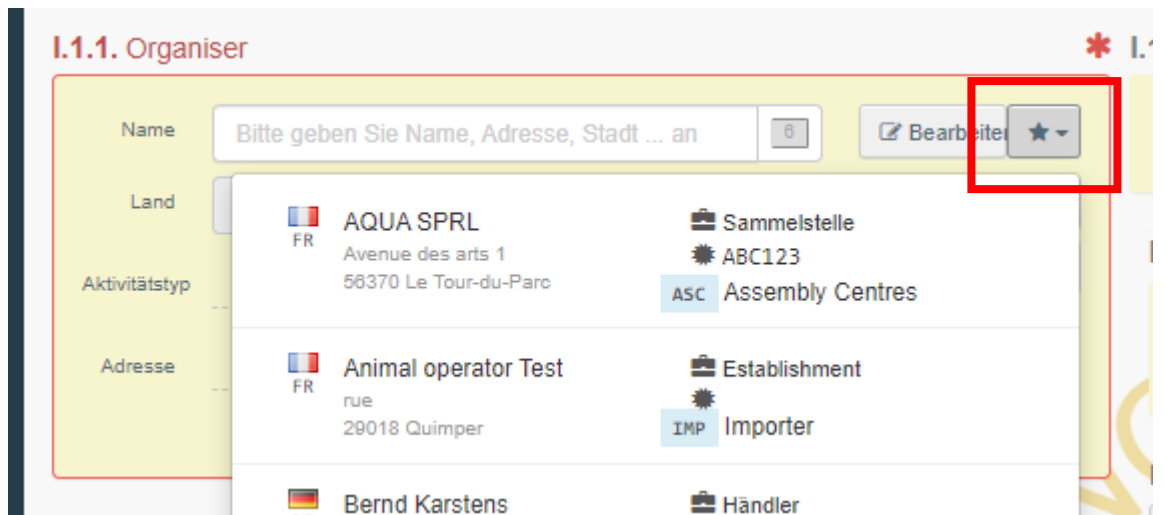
I.1.1. Organiser

* I.

Name

Bitte geben Sie Name, Adresse, Stadt ... an

6

Bearbeiten

Land

Aktivitätstyp

Adresse

FR

AQUA SPRL

Avenue des arts 1

56370 Le Tour-du-Parc

Sammelstelle

ABC123

ASC Assembly Centres

FR

Animal operator Test

rue

29018 Quimper

Establishment

IMP Importer

Bernd Karstens

Händler